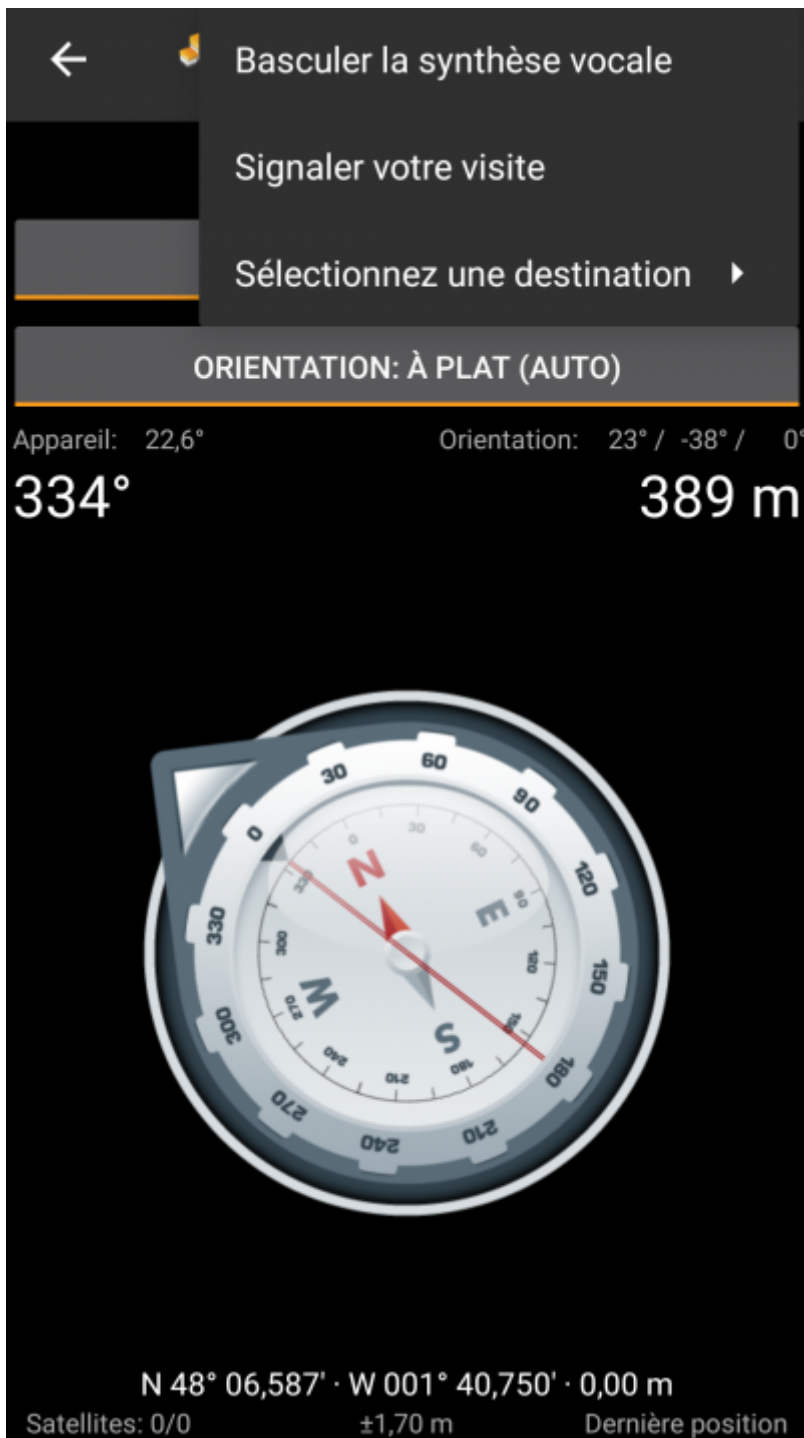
Basculer la synthèse vocale

Signaler votre visite

Sélectionnez une destination

ORIENTATION: À PLAT (AUTO)

Appareil: 22,6°

Orientation: 23° / -38° / 0°

334°

389 m

30 60 90 120 150 180 210 240 270 300 330 0

N E S W

30 60 90 120 150 180 210 240 270 300 330

N 48° 06,587' · W 001° 40,750' · 0,00 m

Satellites: 0/0

±1,70 m

Dernière position